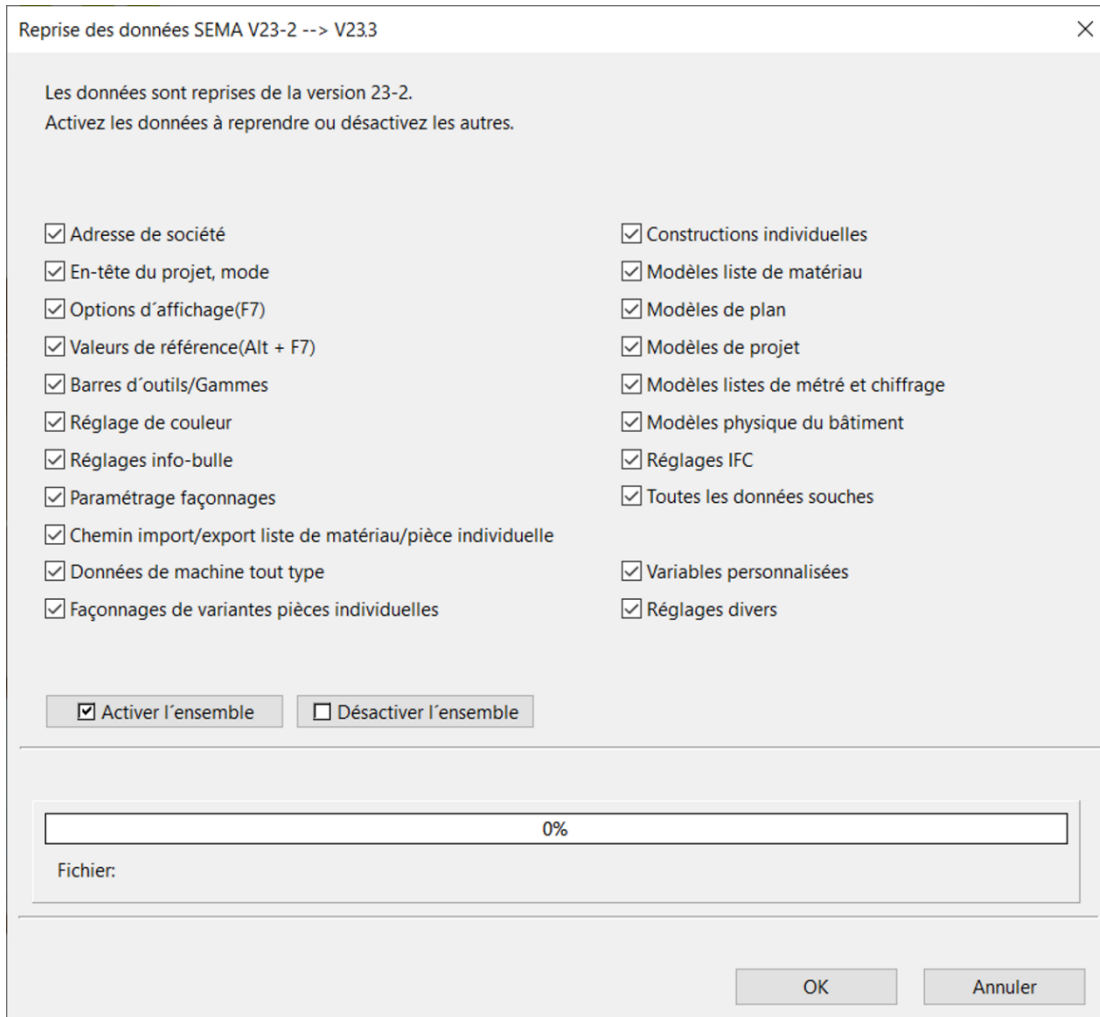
Reprise des données SEMA V23-2 --> V23.3

×

Les données sont reprises de la version 23-2.
Activez les données à reprendre ou désactivez les autres.

☑ Adresse de société
☑ En-tête du projet, mode
☑ Options d´affichage(F7)
☑ Valeurs de référence(Alt + F7)
☑ Barres d´outils/Gammes
☑ Réglage de couleur
☑ Réglages info-bulle
☑ Paramétrage façonnages
☑ Chemin import/export liste de matériau/pièce individuelle
☑ Données de machine tout type
☑ Façonnages de variantes pièces individuelles

☑ Constructions individuelles
☑ Modèles liste de matériau
☑ Modèles de plan
☑ Modèles de projet
☑ Modèles listes de métré et chiffrage
☑ Modèles physique du bâtiment
☑ Réglages IFC
☑ Toutes les données souches
☑ Variables personnalisées
☑ Réglages divers

☑ Activer l´ensemble
☐ Désactiver l´ensemble

0%

Fichier:

OK
Annuler